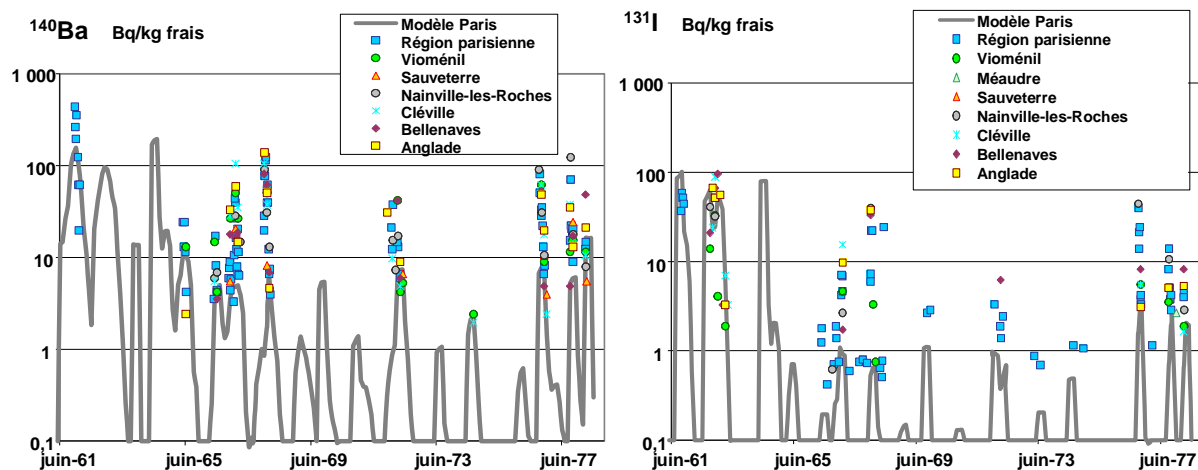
$^{140}$Ba Bq/kg frais

Modèle Paris
Région parisienne
Vioménil
Sauveterre
Nainville-les-Roches
Cléville
Bellenaves
Anglade

1 000
100
10
1
0,1

juin-61 juin-65 juin-69 juin-73 juin-77

$^{131}$I Bq/kg frais

Modèle Paris
Région parisienne
Vioménil
Méaudre
Sauveterre
Nainville-les-Roches
Cléville
Bellenaves
Anglade

1 000
100
10
1
0,1

juin-61 juin-65 juin-69 juin-73 juin-77